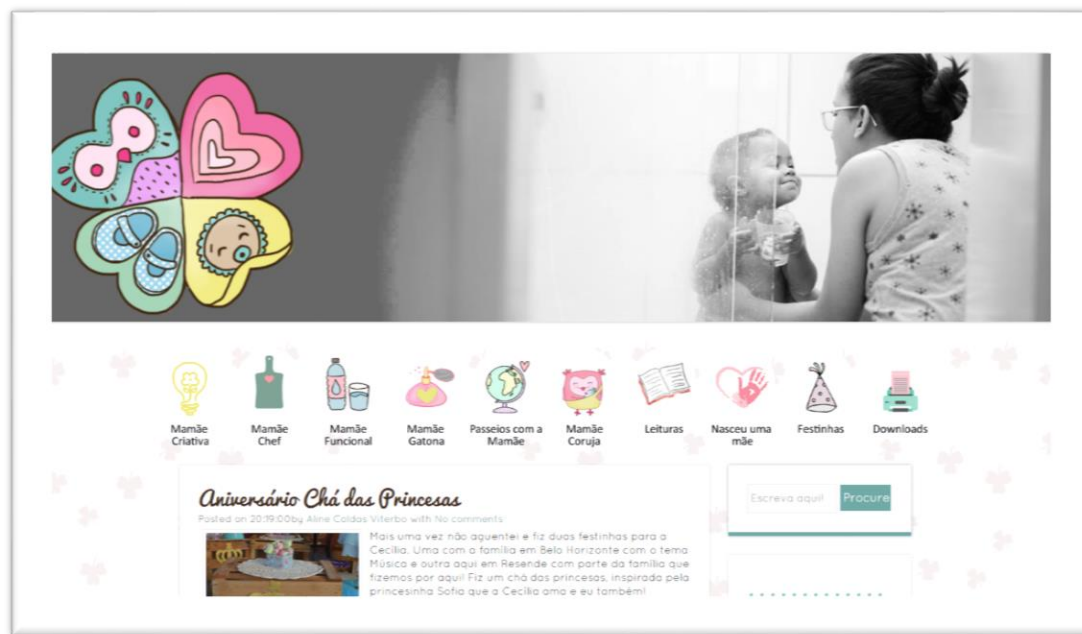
Mamãe Criativa
Mamãe Chef
Mamãe Funcional
Mamãe Gatona
Passeios com a Mamãe
Mamãe Coruja
Leituras
Nasceu uma mãe
Festinhas
Downloads

Aniversário Chá das Princesas

Posted on 20:19:00by Aline Caldas Viterbo with No comments

Mais uma vez não aguentei e fiz duas festinhas para a Cecília. Uma com a família em Belo Horizonte com o tema Música e outra aqui em Resende com parte da família que fizemos por aqui! Fiz um chá das princesas, inspirada pela princesinha Sofia que a Cecília ama e eu também!

Escreva aqui!
Procure